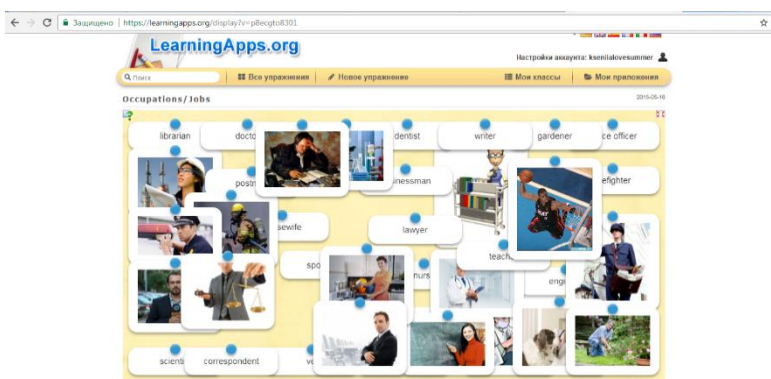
Защищено | https://learningapps.org/display?v=p8ecgto8301

LearningApps.org

Настройки аккаунта: kseniialovesummer

Поиск | Все упражнения | Новое упражнение | Мои классы | Мои приложения

Occupations/Jobs

2015-05-16

librarian
docto
dentist
writer
gardener
ce officer
postr
inessman
efighter
sewife
lawyer
spo
nurs
teach
engi
scienti
correspondent
ve